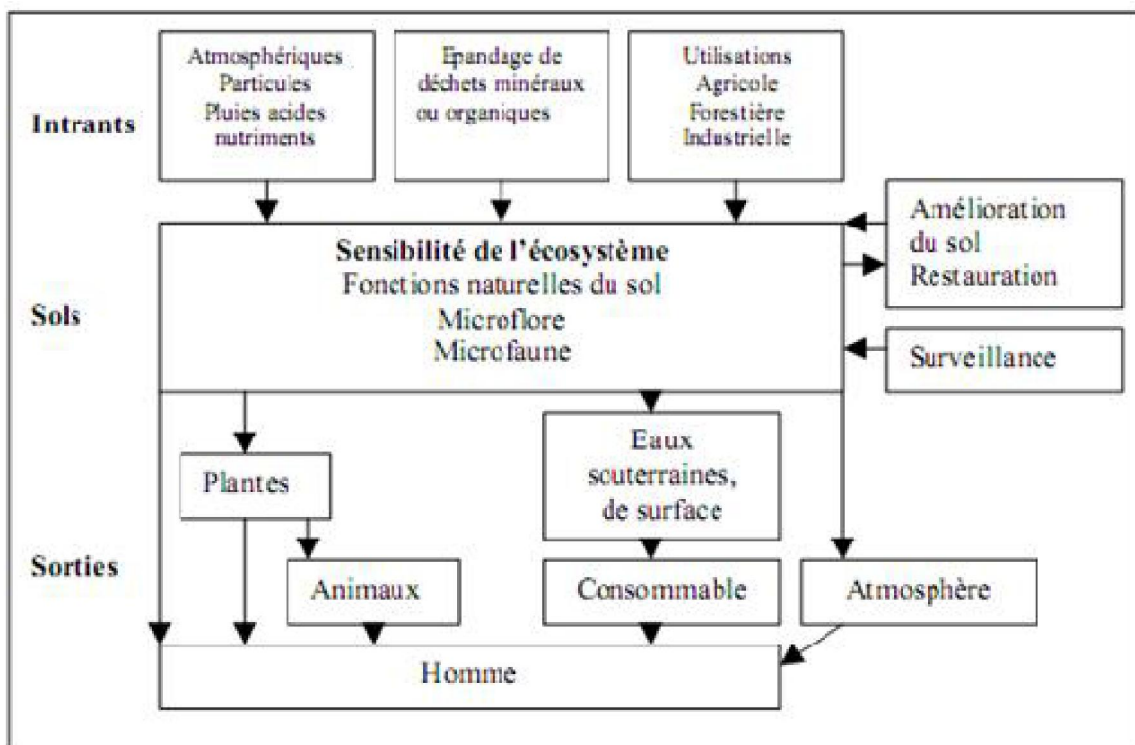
Intrants

Atmosphériques
Particules
Pluies acides
nutriments

Epandage de
déchets minéraux
ou organiques

Utilisations
Agricole
Forestière
Industrielle

Sols

Sensibilité de l'écosystème
Fonctions naturelles du sol
Microflore
Microfaune

Amélioration
du sol
Restauration

Surveillance

Sorties

Plantes

Eaux
scuterraines,
de surface

Animaux

Consommable

Atmosphère

Homme